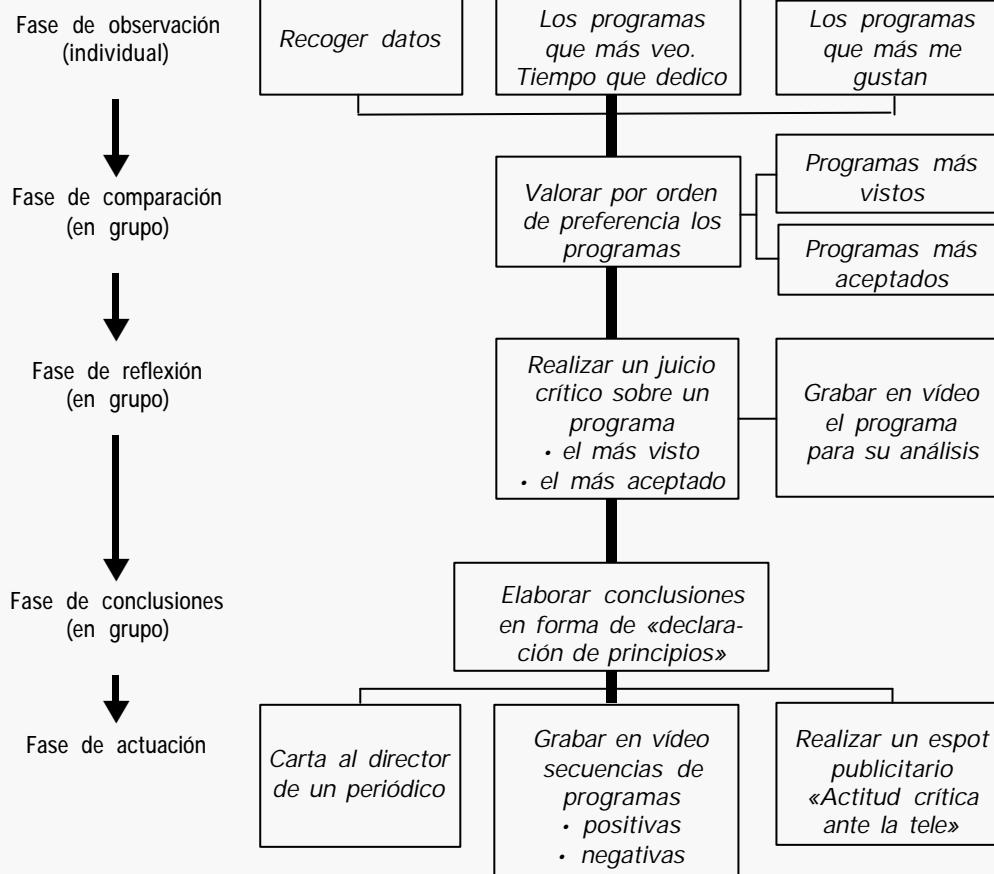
Fase de observación (individual)

Recoger datos

Los programas que más veo. Tiempo que dedico

Los programas que más me gustan

Fase de comparación (en grupo)

Valorar por orden de preferencia los programas

Programas más vistos

Programas más aceptados

Fase de reflexión (en grupo)

Realizar un juicio crítico sobre un programa
• el más visto
• el más aceptado

Grabar en vídeo el programa para su análisis

Fase de conclusiones (en grupo)

Elaborar conclusiones en forma de «declaración de principios»

Fase de actuación

Carta al director de un periódico

Grabar en vídeo secuencias de programas
• positivas
• negativas

Realizar un espot publicitario «Actitud crítica ante la tele»